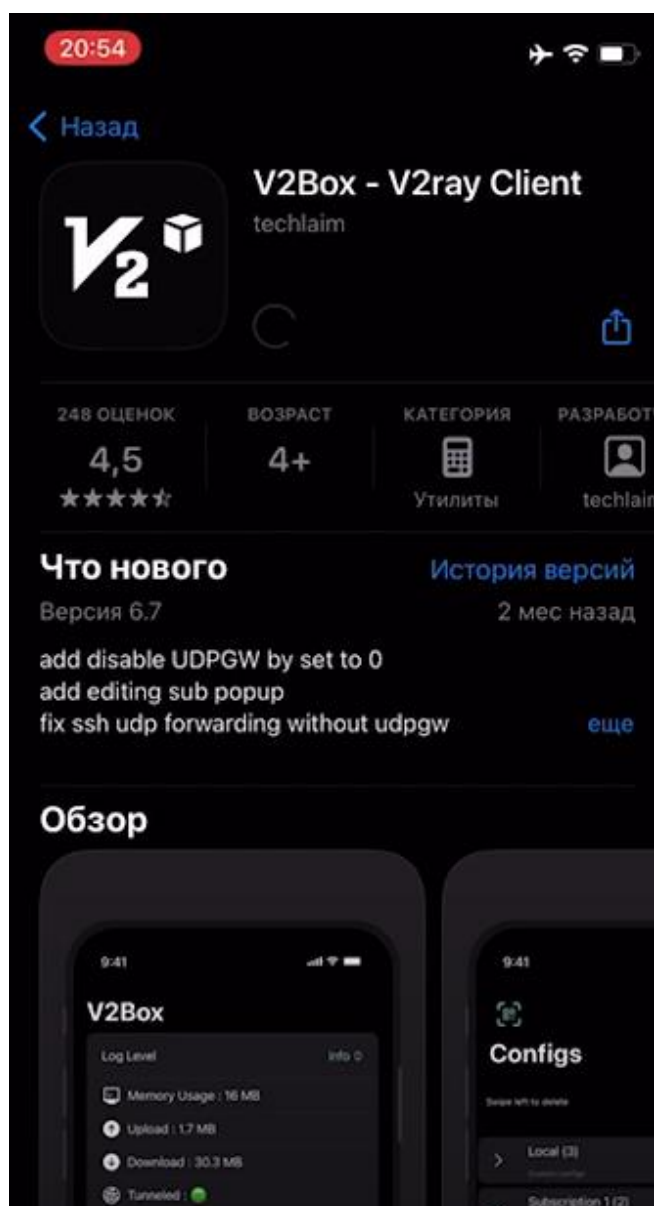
20:54

Назад

V2Box - V2ray Client
techlaim

248 ОЦЕНОК
4,5
★★★★☆

ВОЗРАСТ
4+

КАТЕГОРИЯ
Утилиты

РАЗРАБОТ
techlai

Что нового
История версий
Версия 6.7
2 мес назад

add disable UDPGW by set to 0
add editing sub popup
fix ssh udp forwarding without udpgw
еще

Обзор

9:41
V2Box
Log Level
Info
Memory Usage : 16 MB
Upload : 1.7 MB
Download : 30.3 MB
Tunneled :

9:41
Configs
Swipe left to delete
Local (3)
Subscription 1 (2)